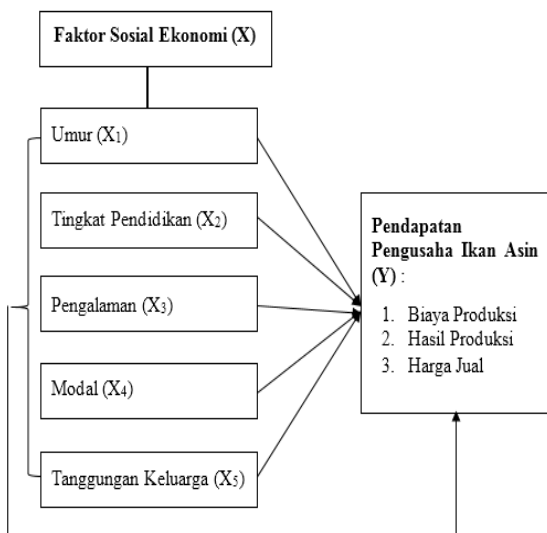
Faktor Sosial Ekonomi (X)

Umur ($X_1$)

Tingkat Pendidikan ($X_2$)

Pengalaman ($X_3$)

Modal ($X_4$)

Tanggungan Keluarga ($X_5$)

Pendapatan Pengusaha Ikan Asin (Y) :

1. Biaya Produksi
2. Hasil Produksi
3. Harga Jual